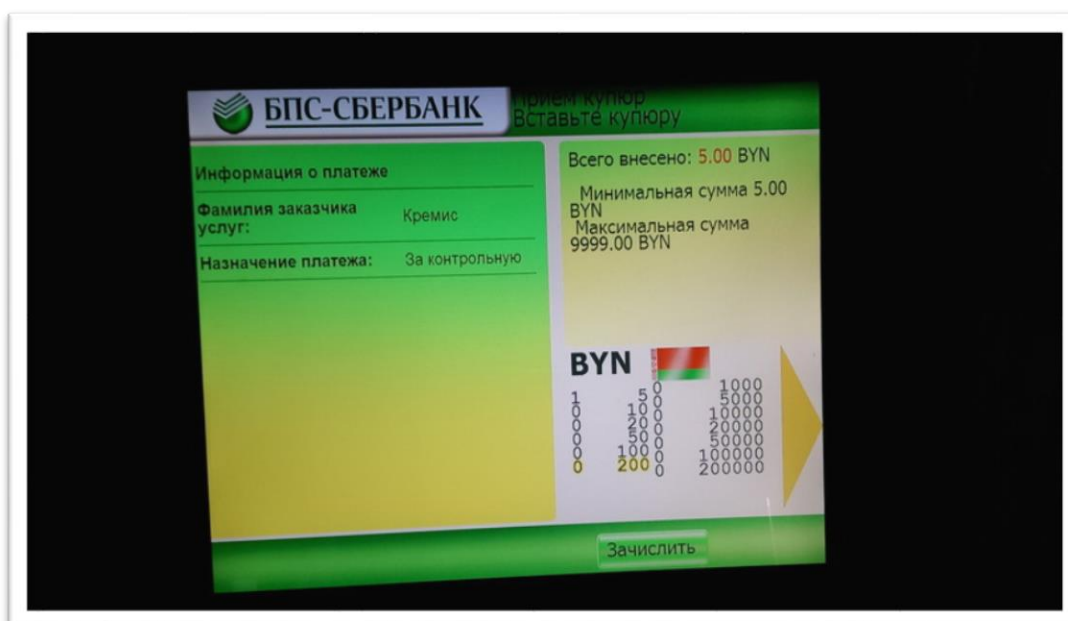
БПС-СБЕРБАНК

Прием купюр
Вставьте купюру

Информация о платеже

Фамилия заказчика услуг: Кремис

Назначение платежа: За контрольную

Всего внесено: 5.00 BYN

Минимальная сумма 5.00 BYN
Максимальная сумма 9999.00 BYN

BYN

| | | | |
|---|---|---|---|
| 1 | 5 | 0 | 1000 |
| 0 | 10 | 0 | 5000 |
| 0 | 20 | 0 | 10000 |
| 0 | 50 | 0 | 20000 |
| 0 | 100 | 0 | 50000 |
| 0 | 200 | 0 | 100000 |
| | | | 200000 |

Зачислить